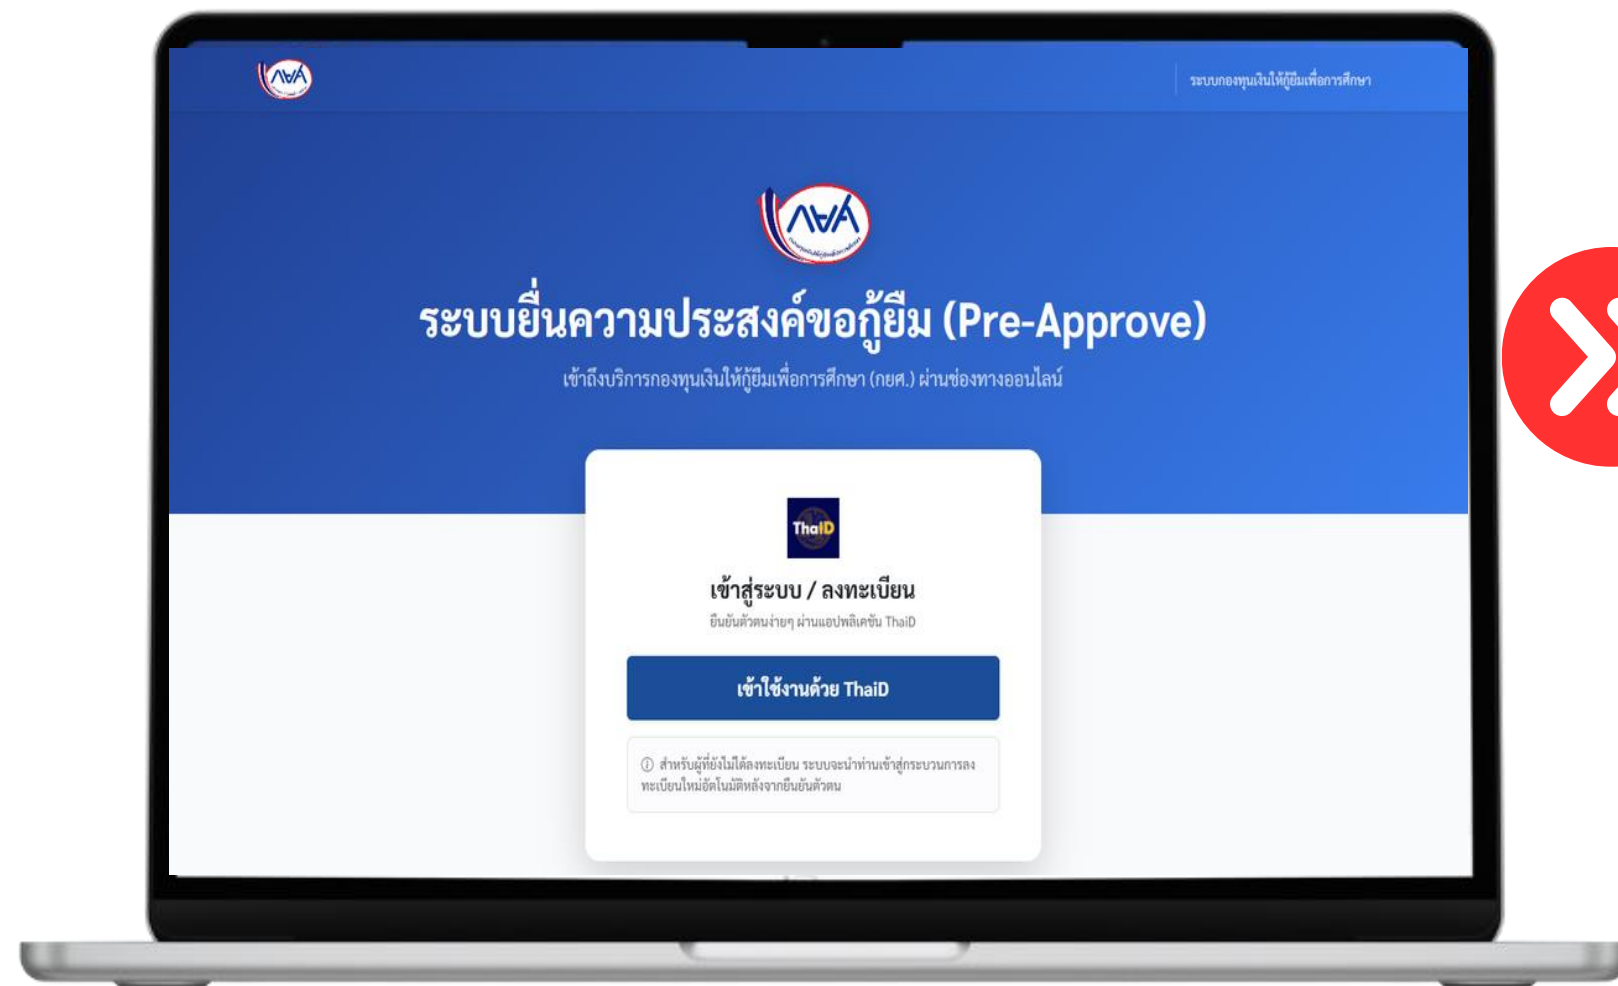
กยศ

ระบบกองทุนเงินให้กู้ยืมเพื่อการศึกษา

กยศ

ระบบยื่นความประสงค์ขอกู้ยืม (Pre-Approve)

เข้าถึงบริการกองทุนเงินให้กู้ยืมเพื่อการศึกษา (กยศ.) ผ่านช่องทางออนไลน์

ThaiD

เข้าสู่ระบบ / ลงทะเบียน

ยืนยันตัวตนง่ายๆ ผ่านแอปพลิเคชัน ThaiD

เข้าใช้งานด้วย ThaiD

ⓘ สำหรับผู้ที่ยังไม่ได้ลงทะเบียน ระบบจะนำท่านเข้าสู่กระบวนการลงทะเบียนใหม่อัตโนมัติหลังจากยืนยันตัวตน